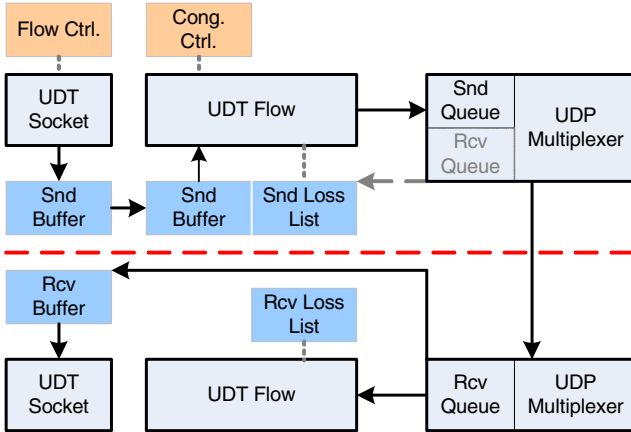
Flow Ctrl.

Cong. Ctrl.

UDT Socket

UDT Flow

Snd Queue

Rcv Queue

UDP Multiplexer

Snd Buffer

Snd Buffer

Snd Loss List

Rcv Buffer

Rcv Loss List

UDT Socket

UDT Flow

Rcv Queue

UDP Multiplexer